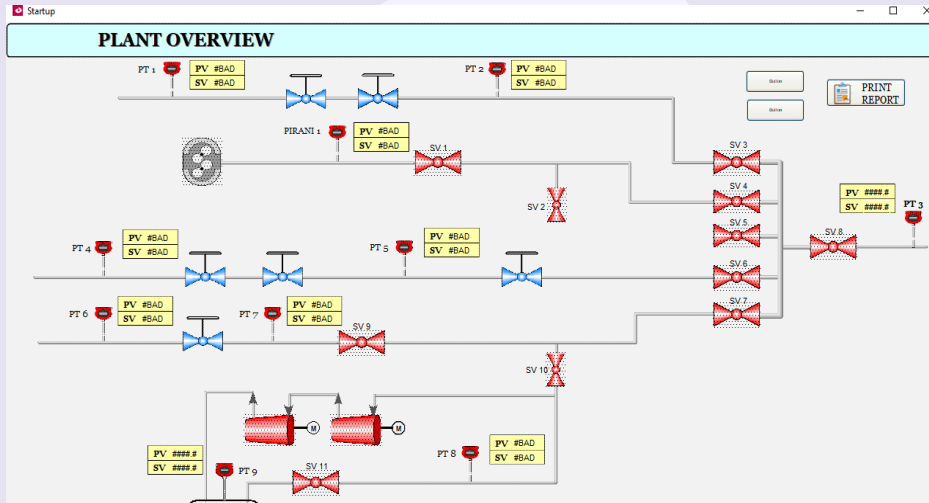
Startup

PLANT OVERVIEW

PT 1
PV #BAD
SV #BAD

PT 2
PV #BAD
SV #BAD

Button
Button

PRINT REPORT

PIRANI 1
PV #BAD
SV #BAD

SV 1

SV 3
SV 4
SV 2
SV 5

PV ####.#
SV ####.#
PT 3

SV 8

PT 4
PV #BAD
SV #BAD

PT 5
PV #BAD
SV #BAD

SV 6
SV 7

PT 6
PV #BAD
SV #BAD

PT 7
PV #BAD
SV #BAD

SV 9

SV 10

M
M

PV ####.#
SV ####.#
PT 9

SV 11

PT 8
PV #BAD
SV #BAD